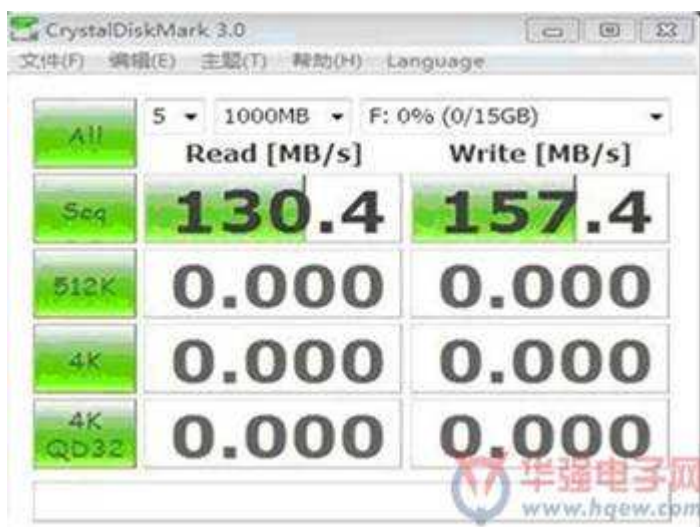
CrystalDiskMark 3.0
文件(F) 编辑(E) 主题(T) 帮助(H) Language

All
5
1000MB
F: 0% (0/15GB)
Read [MB/s]
Write [MB/s]

| | Read [MB/s] | Write [MB/s] |
|---|---|---|
| Seq | 130.4 | 157.4 |
| 512K | 0.000 | 0.000 |
| 4K | 0.000 | 0.000 |
| 4K QD32 | 0.000 | 0.000 |

华强电子网
www.hqew.com